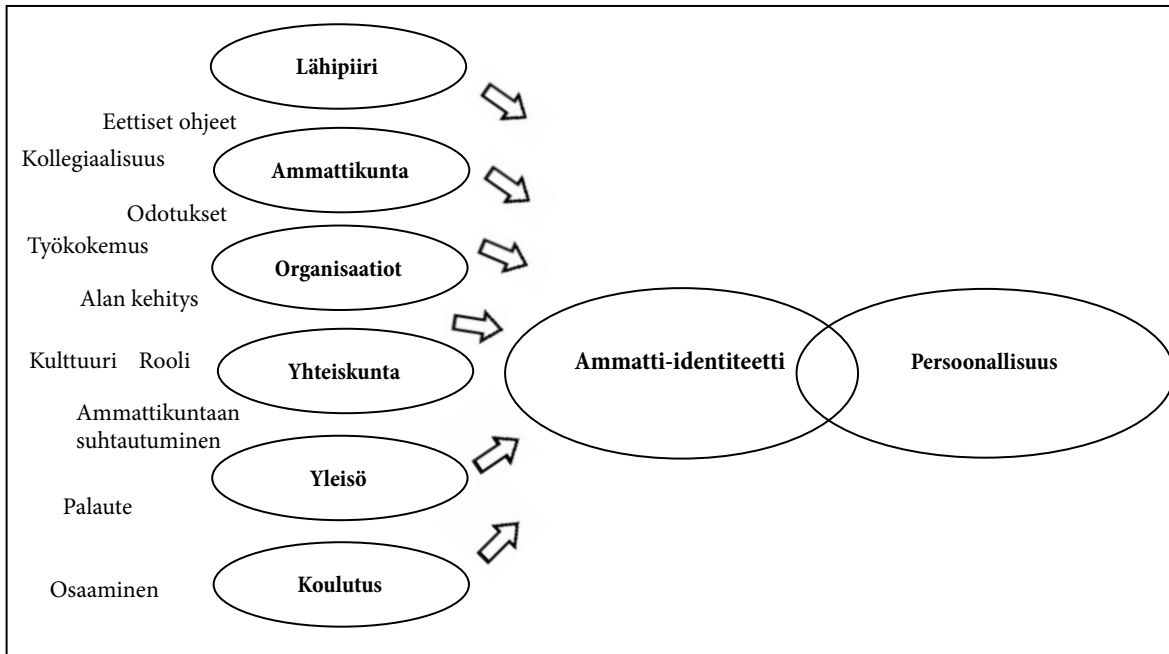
Lähipiiri

Eettiset ohjeet

Kollegiaalisuus

Ammattikunta

Odotukset

Työkokemus

Organisaatiot

Alan kehitys

Kulttuuri Rooli

Yhteiskunta

Ammattikuntaan suhtautuminen

Yleisö

Palaute

Osaaminen

Koulutus

Ammatti-identiteetti

Persoonallisuus